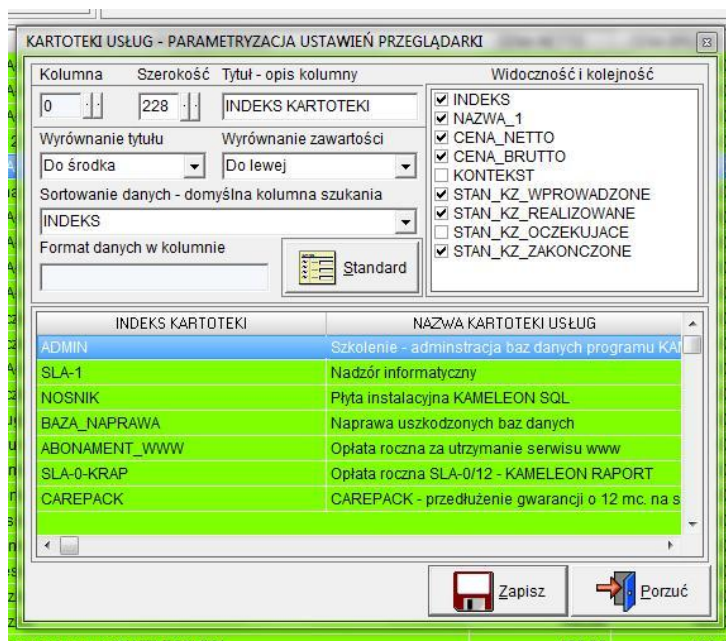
KARTOTEKI USŁUG - PARAMETRYZACJA USTAWIEŃ PRZEGLĄDARKI

Kolumna
0
Szerokość
228
Tytuł - opis kolumny
INDEKS KARTOTEKI

Wyrównanie tytułu
Do środka
Wyrównanie zawartości
Do lewej

Sortowanie danych - domyślna kolumna szukania
INDEKS

Format danych w kolumnie

Standard

Widoczność i kolejność
☑ INDEKS
☑ NAZWA_1
☑ CENA_NETTO
☑ CENA_BRUTTO
☐ KONTEKST
☑ STAN_KZ_WPROWADZONE
☑ STAN_KZ_REALIZOWANE
☐ STAN_KZ_OCZEKUJACE
☑ STAN_KZ_ZAKONCZONE

| INDEKS KARTOTEKI | NAZWA KARTOTEKI USŁUG |
|---|---|
| ADMIN | Szkolenie - adminstracja baz danych programu KA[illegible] |
| SLA-1 | Nadzór informatyczny |
| NOSNIK | Płyta instalacyjna KAMELEON SQL |
| BAZA_NAPRAWA | Naprawa uszkodzonych baz danych |
| ABONAMENT_WWW | Opłata roczna za utrzymanie serwisu www |
| SLA-0-KRAP | Opłata roczna SLA-0/12 - KAMELEON RAPORT |
| CAREPACK | CAREPACK - przedłużenie gwarancji o 12 mc. na s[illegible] |

Zapisz
Porzuć